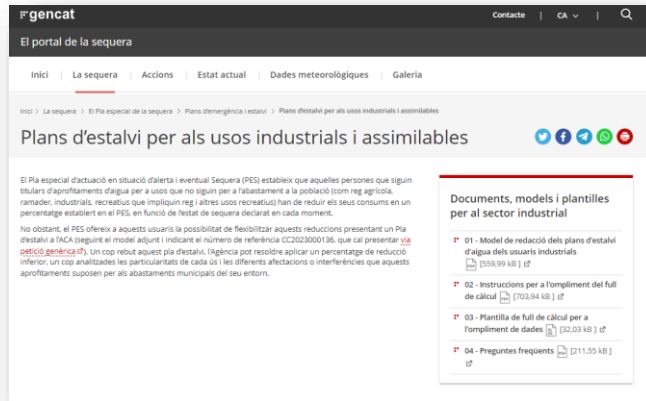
gencat

Contacte | CA

El portal de la sequera

Inici | La sequera | Accions | Estat actual | Dades meteorològiques | Galeria

Inici > La sequera > El Pla especial de la sequera > Plans d'emergència i estalvi > Plans d'estalvi per als usos industrials i assimilables

Plans d'estalvi per als usos industrials i assimilables

El Pla especial d'actuació en situació d'alerta i eventual Sequera (PES) estableix que aquelles persones que siguin titulars d'aprofitaments d'aigua per a usos que no siguin per a l'abastament a la població (com reg agrícola, ramader, industrials, recreatius que impliquin reg i altres usos recreatius) han de reduir els seus consums en un percentatge establert en el PES, en funció de l'estat de sequera declarat en cada moment.

No obstant, el PES ofereix a aquests usuaris la possibilitat de flexibilitzar aquests reduccions presentant un Pla d'estalvi a l'ACA (seguint el model adjunt i indicant el número de referència CC2023000136, que cal presentar via petició genèrica). Un cop rebut aquest pla d'estalvi, l'Agència pot resoldre aplicar un percentatge de reducció inferior, un cop analitzades les particularitats de cada ús i les diferents afectacions o interferències que aquests aprofitaments suposen per als abastaments municipals del seu entorn.

Documents, models i plantilles per al sector industrial

01 - Model de redacció dels plans d'estalvi d'aigua dels usuaris industrials [559,99 kB]

02 - Instruccions per a l'ompliment del full de càlcul [703,94 kB]

03 - Plantilla de full de càlcul per a l'ompliment de dades [32,03 kB]

04 - Preguntes freqüents [211,55 kB]